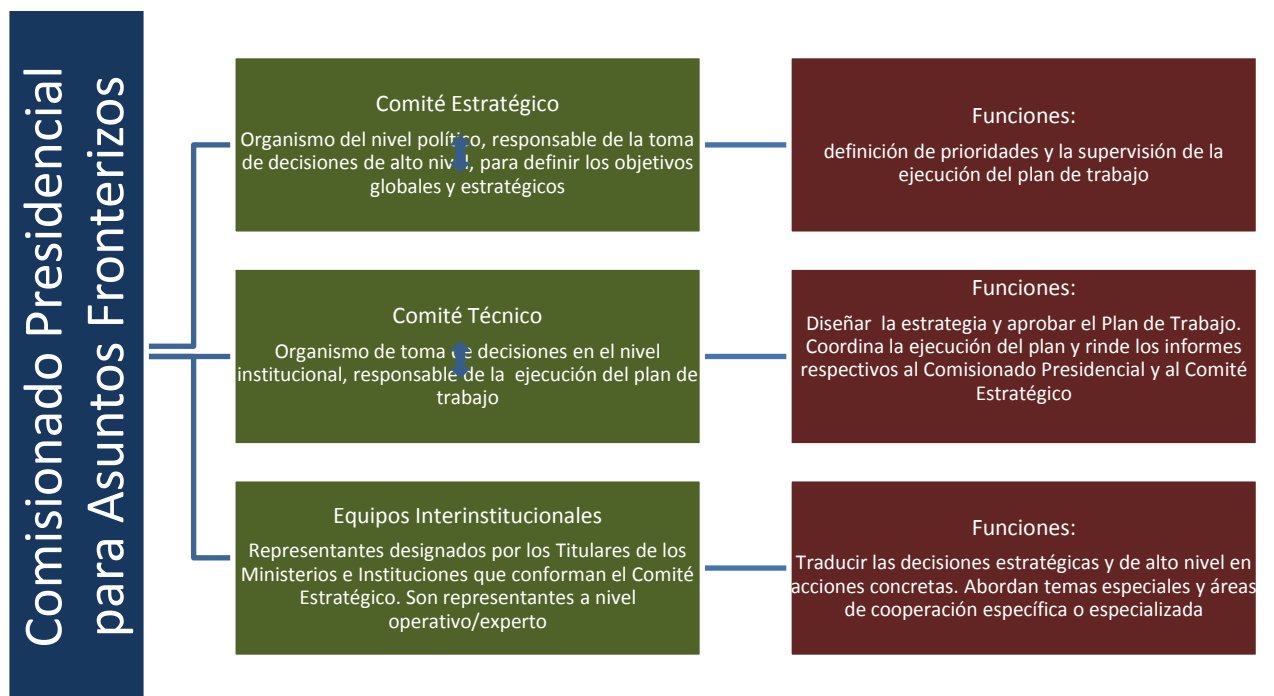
Comisionado Presidencial para Asuntos Fronterizos

Comité Estratégico

Organismo del nivel político, responsable de la toma de decisiones de alto nivel, para definir los objetivos globales y estratégicos

Funciones:

definición de prioridades y la supervisión de la ejecución del plan de trabajo

Comité Técnico

Organismo de toma de decisiones en el nivel institucional, responsable de la ejecución del plan de trabajo

Funciones:

Diseñar la estrategia y aprobar el Plan de Trabajo. Coordina la ejecución del plan y rinde los informes respectivos al Comisionado Presidencial y al Comité Estratégico

Equipos Interinstitucionales

Representantes designados por los Titulares de los Ministerios e Instituciones que conforman el Comité Estratégico. Son representantes a nivel operativo/experto

Funciones:

Traducir las decisiones estratégicas y de alto nivel en acciones concretas. Abordan temas especiales y áreas de cooperación específica o especializada